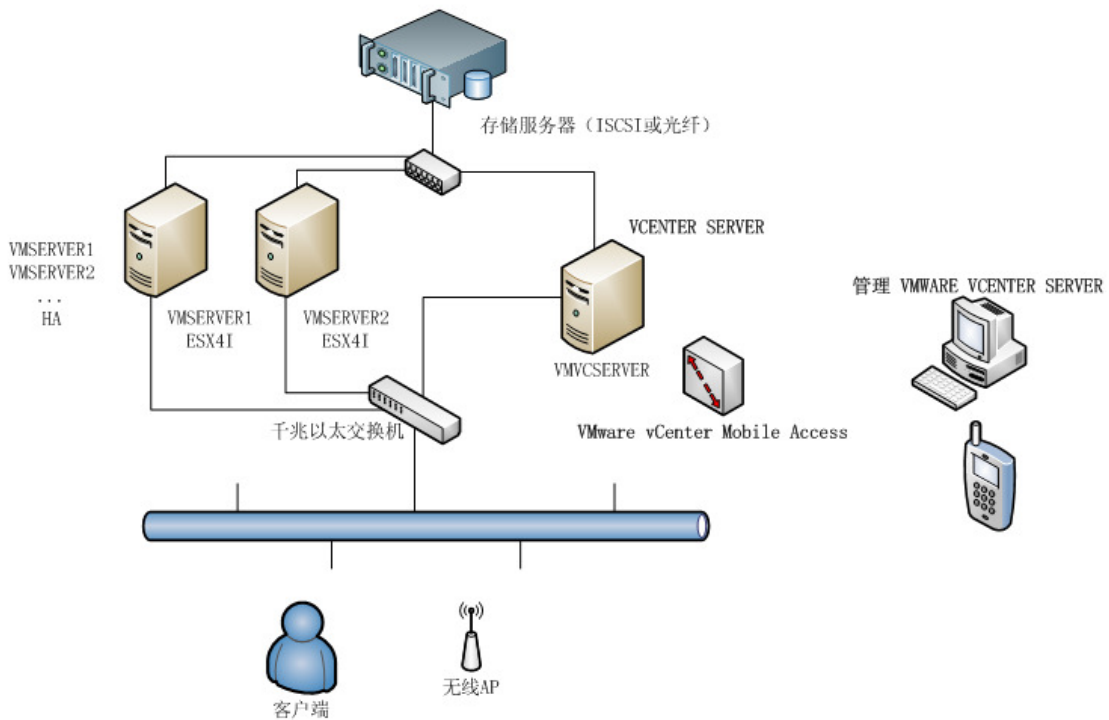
存储服务器（ISCSI或光纤）

VCENTER SERVER

VMSERVER1
VMSERVER2
...
HA

VMSERVER1
ESX4I

VMSERVER2
ESX4I

VMVCSERVER

管理 VMWARE VCENTER SERVER

千兆以太交换机

VMware vCenter Mobile Access

客户端

无线AP